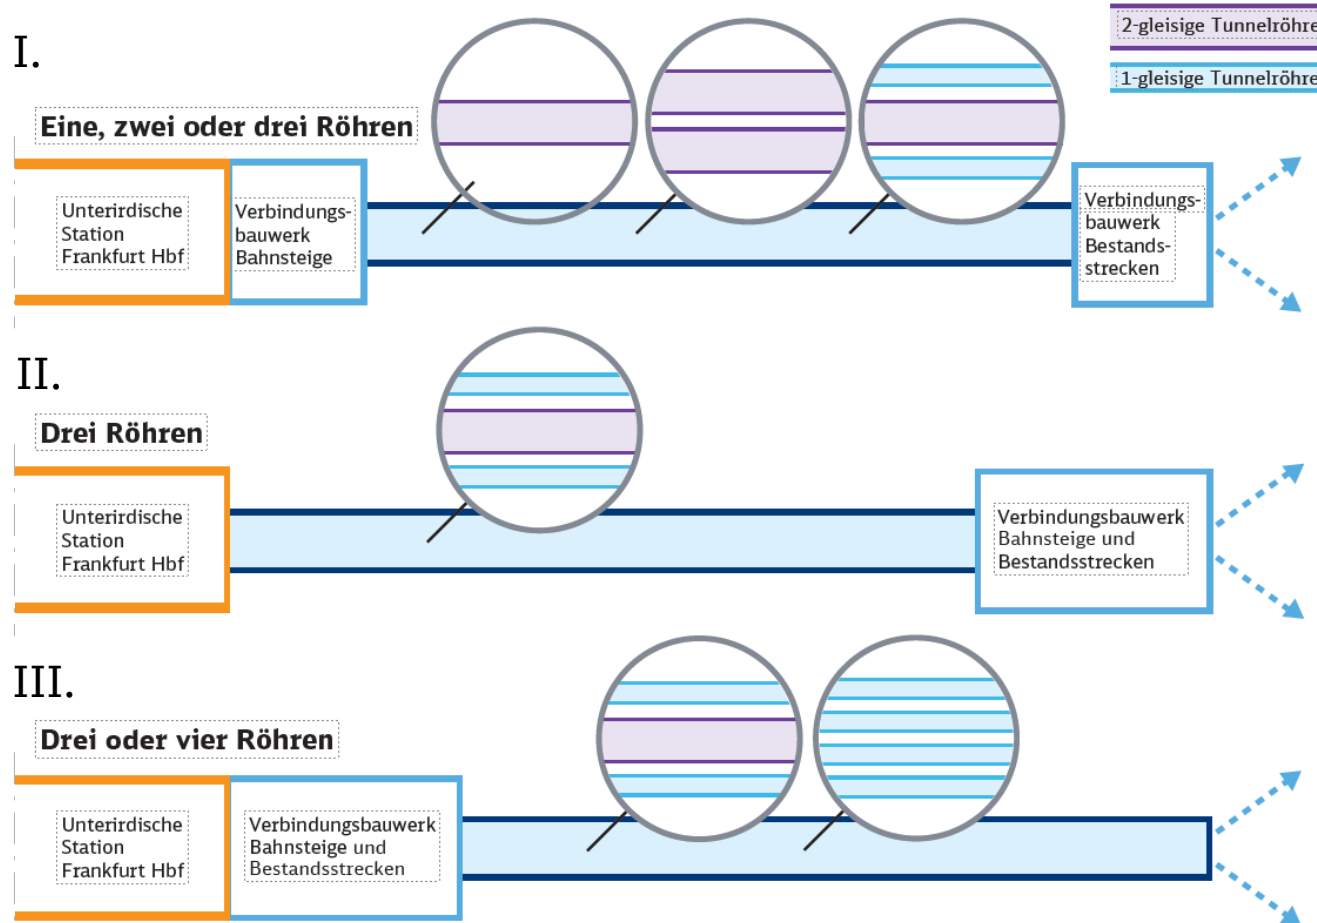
2-gleisige Tunnelröhre

1-gleisige Tunnelröhre

I.

Eine, zwei oder drei Röhren

Unterirdische Station Frankfurt Hbf

Verbindungsbauwerk Bahnsteige

Verbindungsbauwerk Bestandsstrecken

II.

Drei Röhren

Unterirdische Station Frankfurt Hbf

Verbindungsbauwerk Bahnsteige und Bestandsstrecken

III.

Drei oder vier Röhren

Unterirdische Station Frankfurt Hbf

Verbindungsbauwerk Bahnsteige und Bestandsstrecken